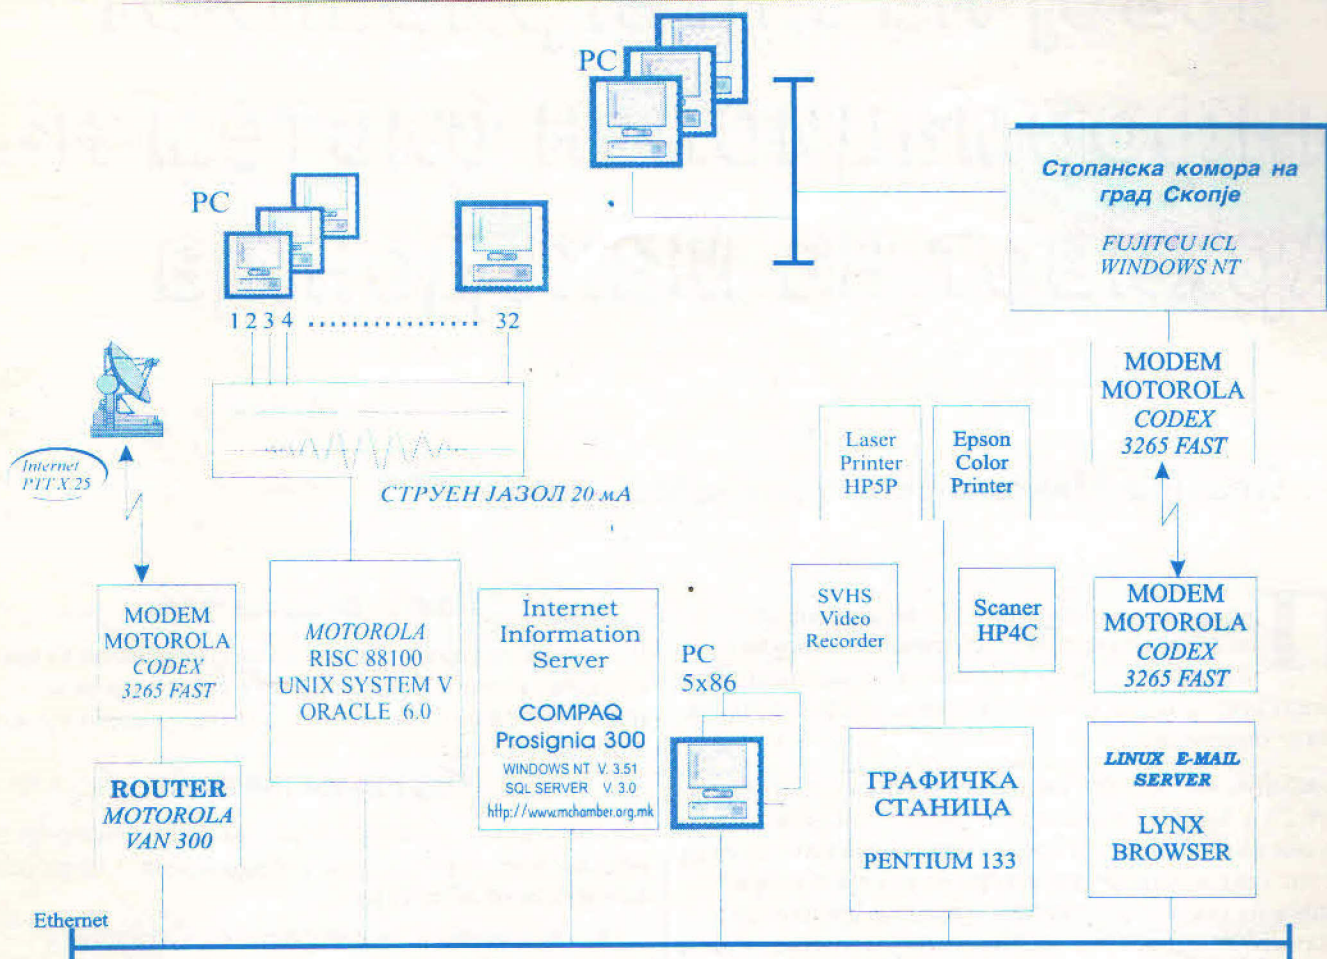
PC

PC

Стопанска комора на град Скопје

FUJITCU ICL
WINDOWS NT

1 2 3 4 .............. 32

Internet
PTT X.25

MODEM
MOTOROLA
CODEX
3265 FAST

Laser
Printer
HP5P

Epson
Color
Printer

СТРУЕН ЈАЗОЛ 20 мА

MODEM
MOTOROLA
CODEX
3265 FAST

MOTOROLA
RISC 88100
UNIX SYSTEM V
ORACLE 6.0

Internet
Information
Server

COMPAQ
Prosignia 300
WINDOWS NT V. 3.51
SQL SERVER V. 3.0
http://www.mchamber.org.mk

SVHS
Video
Recorder

Scaner
HP4C

MODEM
MOTOROLA
CODEX
3265 FAST

PC
5x86

ROUTER
MOTOROLA
VAN 300

ГРАФИЧКА
СТАНИЦА

PENTIUM 133

LINUX E-MAIL
SERVER

LYNX
BROWSER

Ethernet